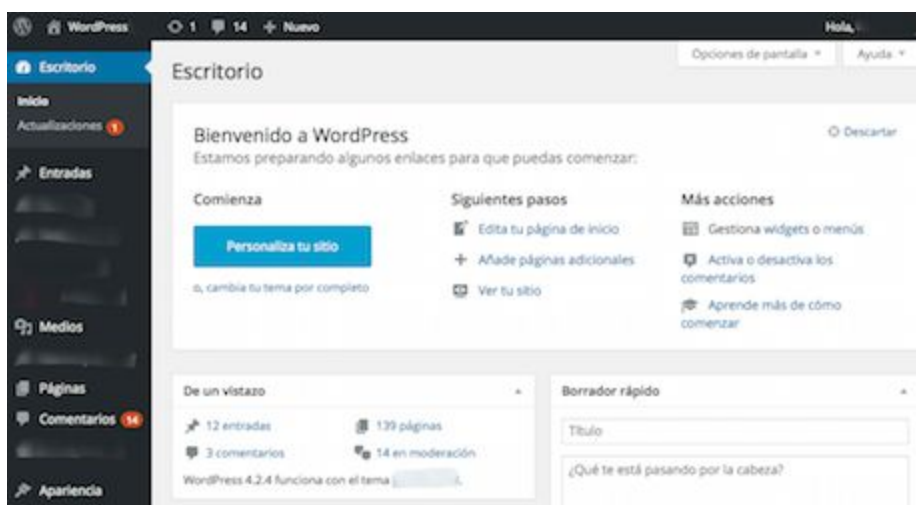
WordPress 1 14 + Nuevo Hola,

Opciones de pantalla ▾ Ayuda ▾

Escritorio
Inicio
Actualizaciones 1
Entradas
Medios
Páginas
Comentarios 14
Apariencia

Escritorio

Bienvenido a WordPress
Estamos preparando algunos enlaces para que puedas comenzar:
Descartar

Comienza
Personaliza tu sitio
o, cambia tu tema por completo

Siguientes pasos
Edita tu página de inicio
Añade páginas adicionales
Ver tu sitio

Más acciones
Gestiona widgets o menús
Activa o desactiva los comentarios
Aprende más de cómo comenzar

De un vistazo
12 entradas
139 páginas
3 comentarios
14 en moderación
WordPress 4.2.4 funciona con el tema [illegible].

Borrador rápido
Título
¿Qué te está pasando por la cabeza?